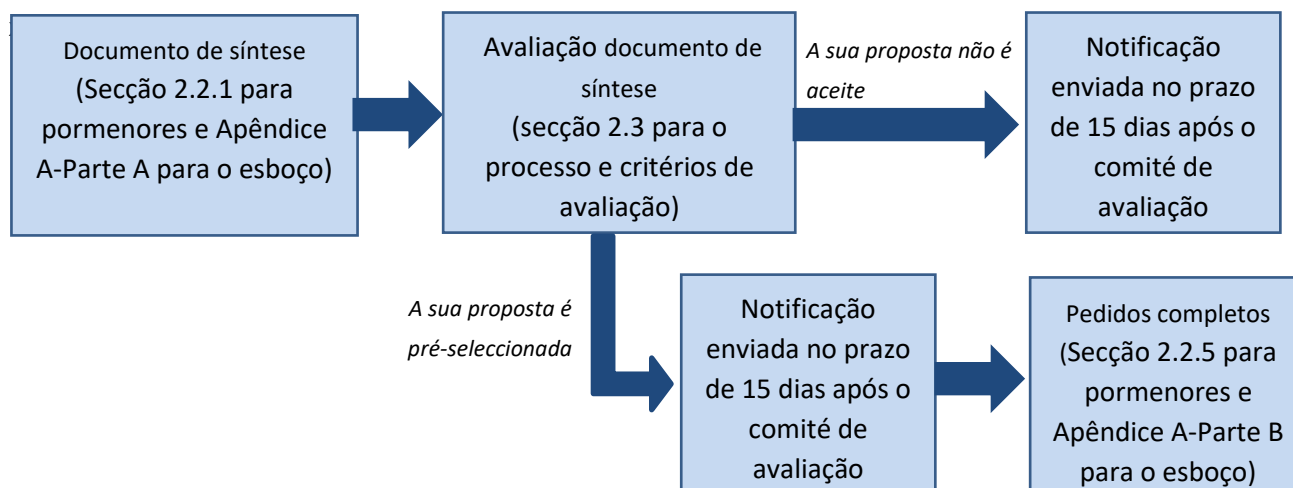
Documento de síntese (Secção 2.2.1 para pormenores e Apêndice A-Parte A para o esboço)

Avaliação documento de síntese (secção 2.3 para o processo e critérios de avaliação)

A sua proposta não é aceite

Notificação enviada no prazo de 15 dias após o comité de avaliação

A sua proposta é pré-seleccionada

Notificação enviada no prazo de 15 dias após o comité de avaliação

Pedidos completos (Secção 2.2.5 para pormenores e Apêndice A-Parte B para o esboço)